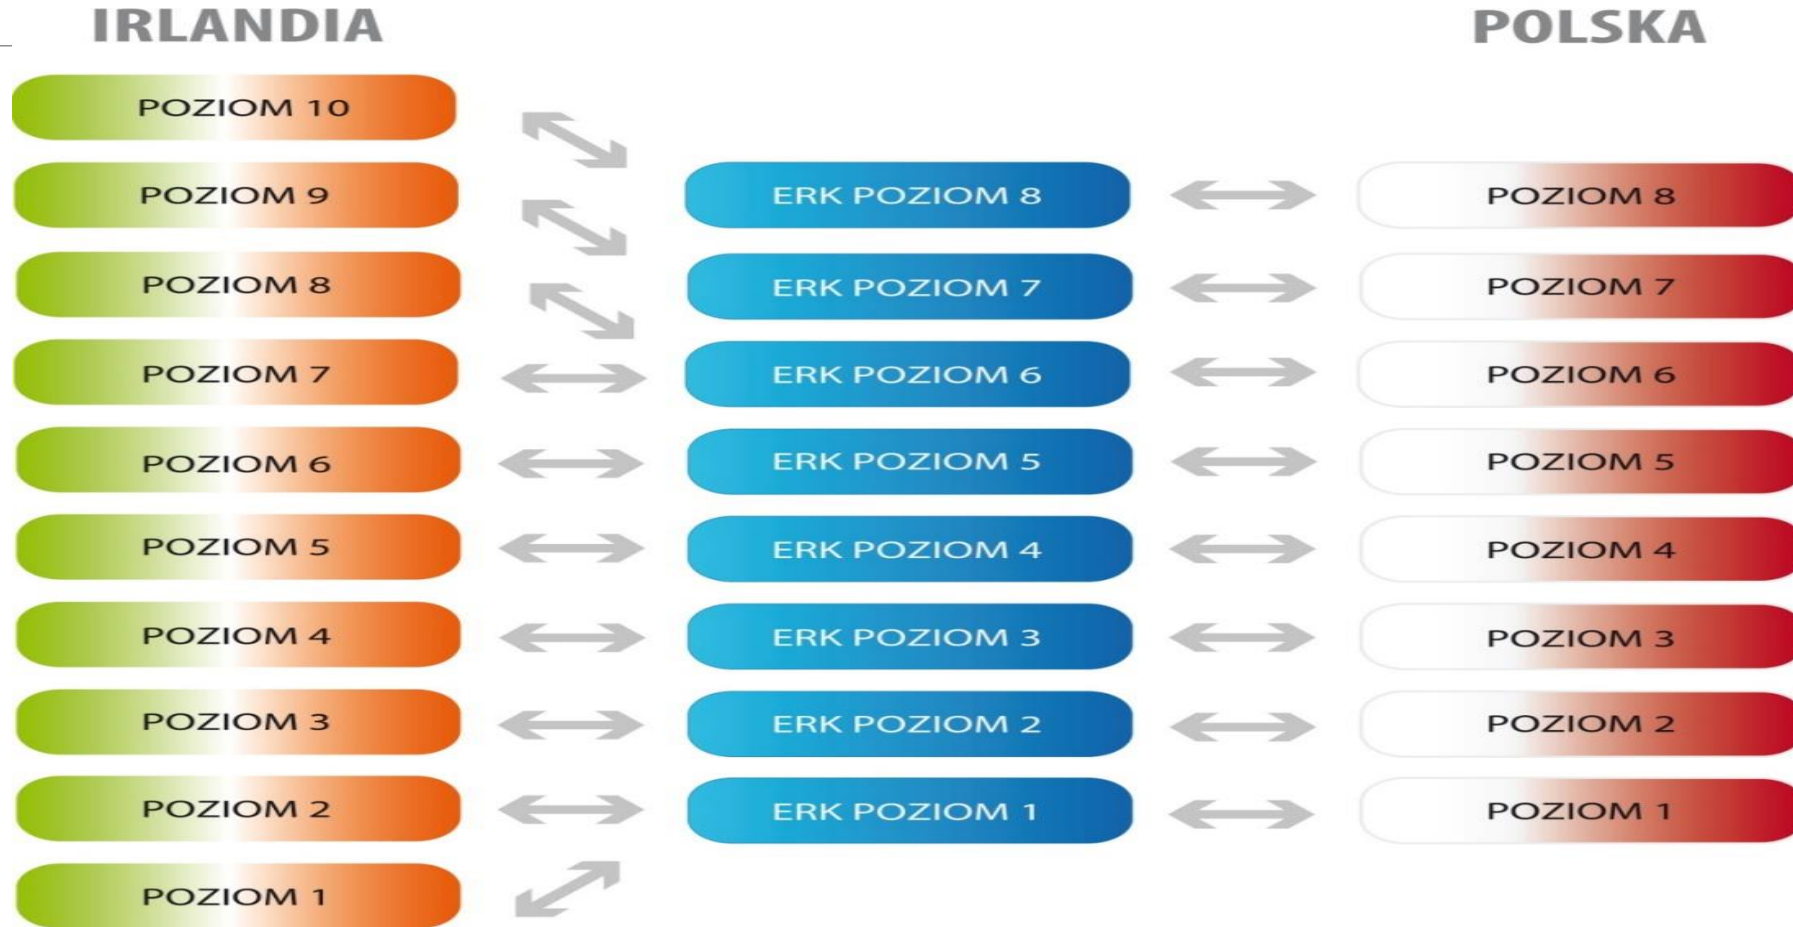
IRLANDIA

POLSKA

POZIOM 10

POZIOM 9

ERK POZIOM 8

POZIOM 8

POZIOM 8

ERK POZIOM 7

POZIOM 7

POZIOM 7

ERK POZIOM 6

POZIOM 6

POZIOM 6

ERK POZIOM 5

POZIOM 5

POZIOM 5

ERK POZIOM 4

POZIOM 4

POZIOM 4

ERK POZIOM 3

POZIOM 3

POZIOM 3

ERK POZIOM 2

POZIOM 2

POZIOM 2

ERK POZIOM 1

POZIOM 1

POZIOM 1